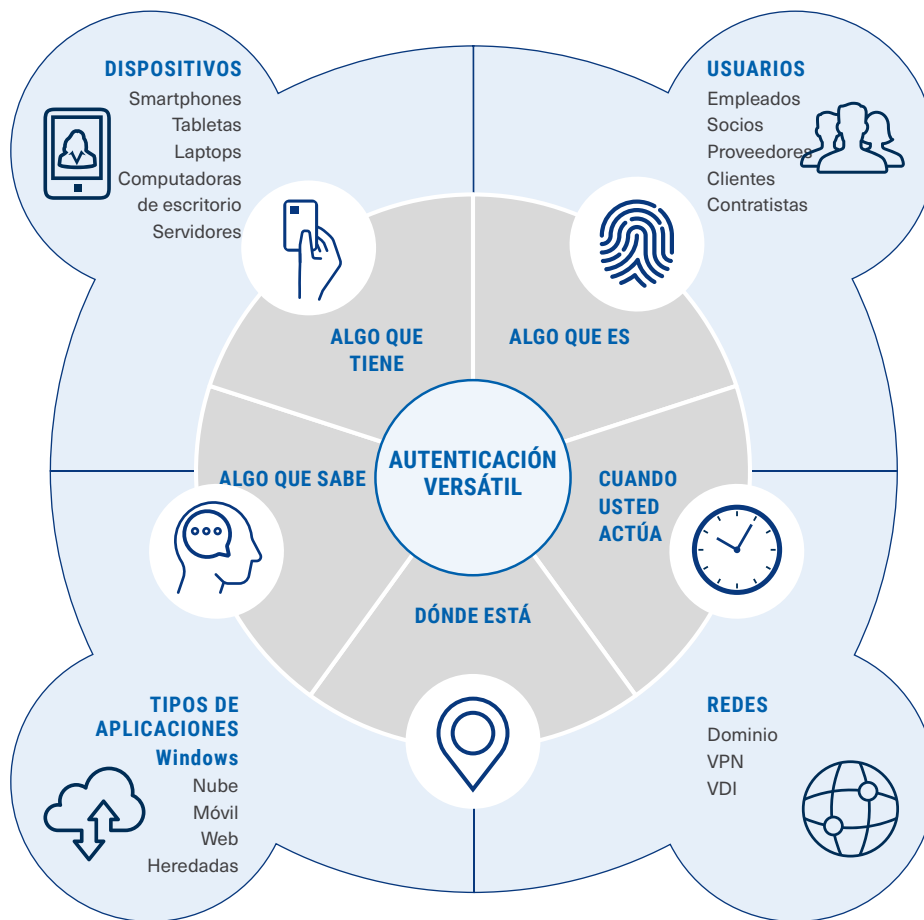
DISPOSITIVOS
Smartphones
Tabletas
Laptops
Computadoras de escritorio
Servidores

USUARIOS
Empleados
Socios
Proveedores
Clientes
Contratistas

ALGO QUE TIENE

ALGO QUE ES

ALGO QUE SABE

AUTENTICACIÓN VERSÁTIL

CUANDO USTED ACTÚA

DÓNDE ESTÁ

TIPOS DE APLICACIONES
Windows
Nube
Móvil
Web
Heredadas

REDES
Dominio
VPN
VDI